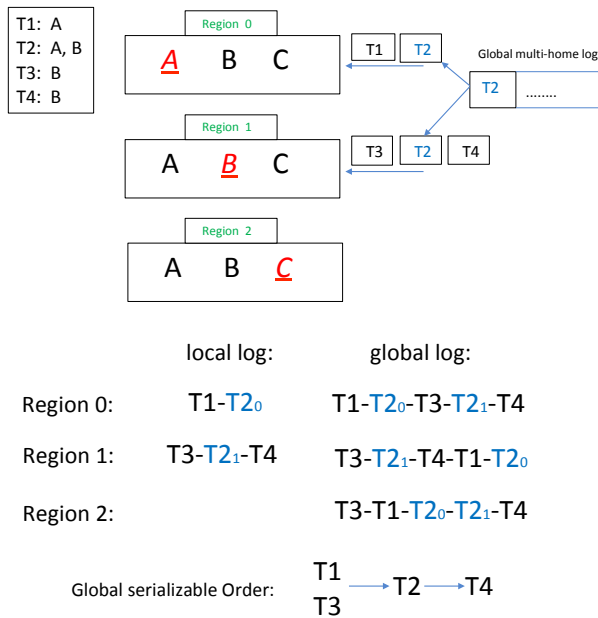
T1: A
T2: A, B
T3: B
T4: B

Region 0

A B C

T1 T2

Global multi-home log

T2 ........

Region 1

A B C

T3 T2 T4

Region 2

A B C

local log: global log:

Region 0: T1-T2$_0$ T1-T2$_0$-T3-T2$_1$-T4

Region 1: T3-T2$_1$-T4 T3-T2$_1$-T4-T1-T2$_0$

Region 2: T3-T1-T2$_0$-T2$_1$-T4

Global serializable Order: T1 T3 T2 T4